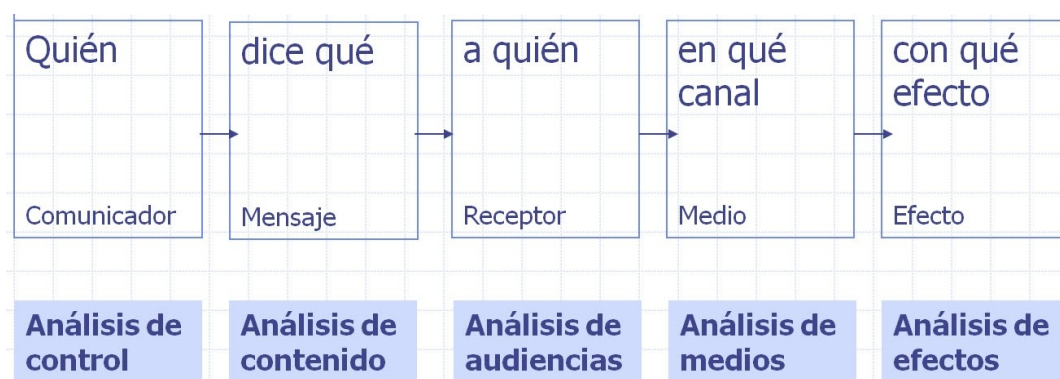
Quién

Comunicador

dice qué

Mensaje

a quién

Receptor

en qué canal

Medio

con qué efecto

Efecto

Análisis de control

Análisis de contenido

Análisis de audiencias

Análisis de medios

Análisis de efectos